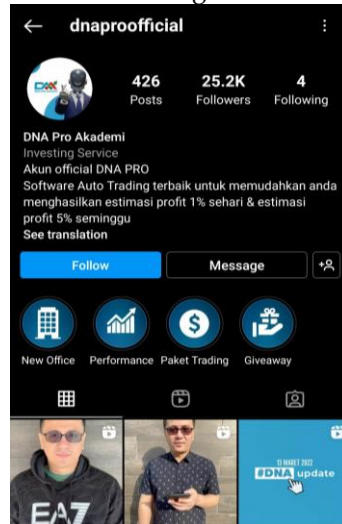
← dnaproofficial ⋮

426 Posts
25.2K Followers
4 Following

DNA Pro Akademi
Investing Service
Akun official DNA PRO
Software Auto Trading terbaik untuk memudahkan anda menghasilkan estimasi profit 1% sehari & estimasi profit 5% seminggu
See translation

Follow
Message

New Office
Performance
Paket Trading
Giveaway

EA7

13 MARET 2022
#DNA update